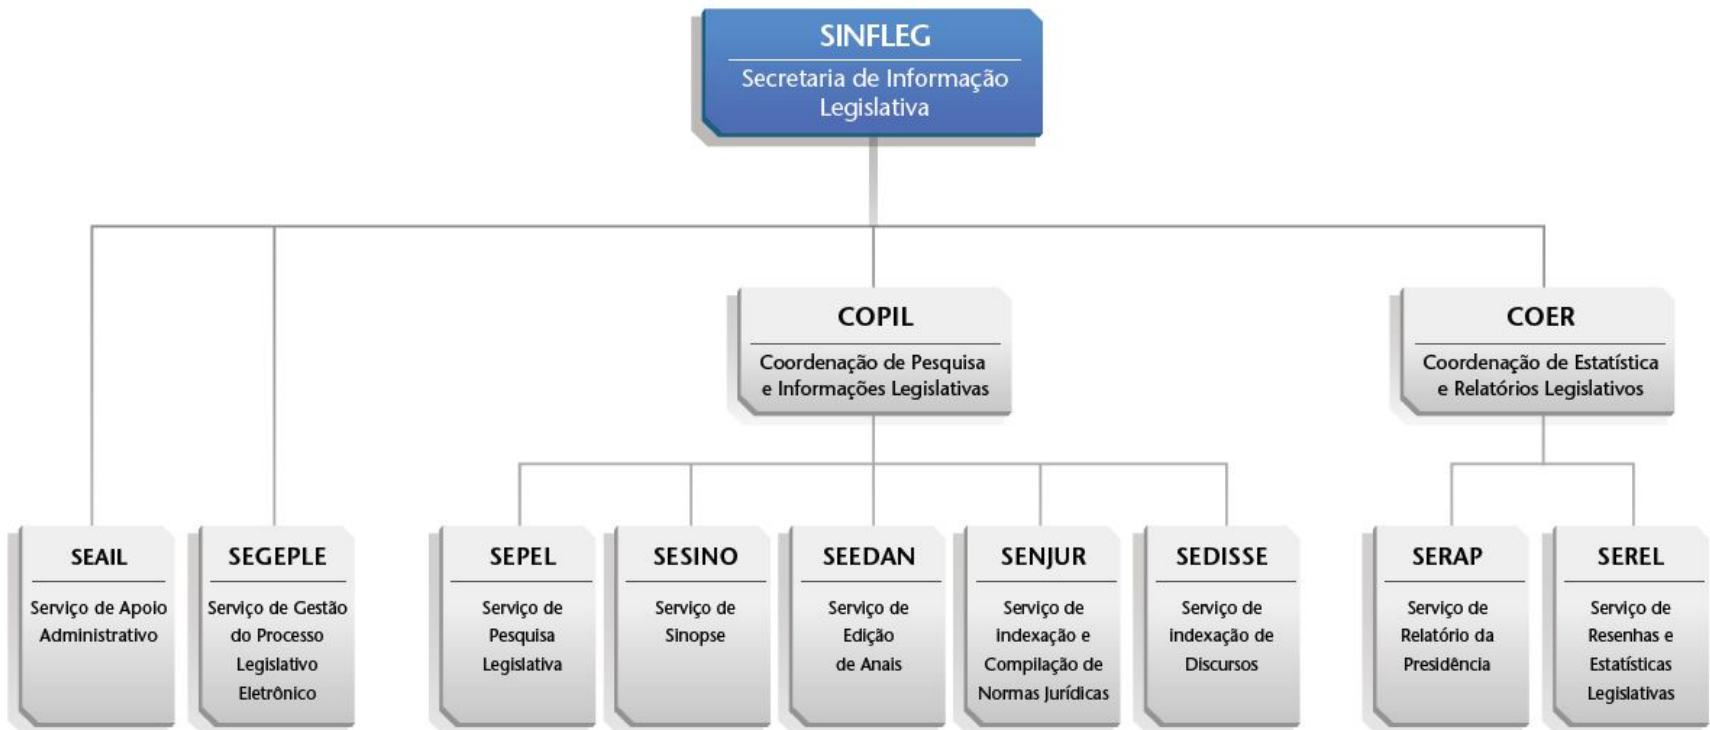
SINFLEG
Secretaria de Informação Legislativa

COPIL
Coordenação de Pesquisa e Informações Legislativas

COER
Coordenação de Estatística e Relatórios Legislativos

SEAIL
Serviço de Apoio Administrativo

SEGEPLE
Serviço de Gestão do Processo Legislativo Eletrônico

SEPEL
Serviço de Pesquisa Legislativa

SESINO
Serviço de Sinopse

SEEDAN
Serviço de Edição de Anais

SENJUR
Serviço de Indexação e Compilação de Normas Jurídicas

SEDISSE
Serviço de Indexação de Discursos

SERAP
Serviço de Relatório da Presidência

SEREL
Serviço de Resenhas e Estatísticas Legislativas